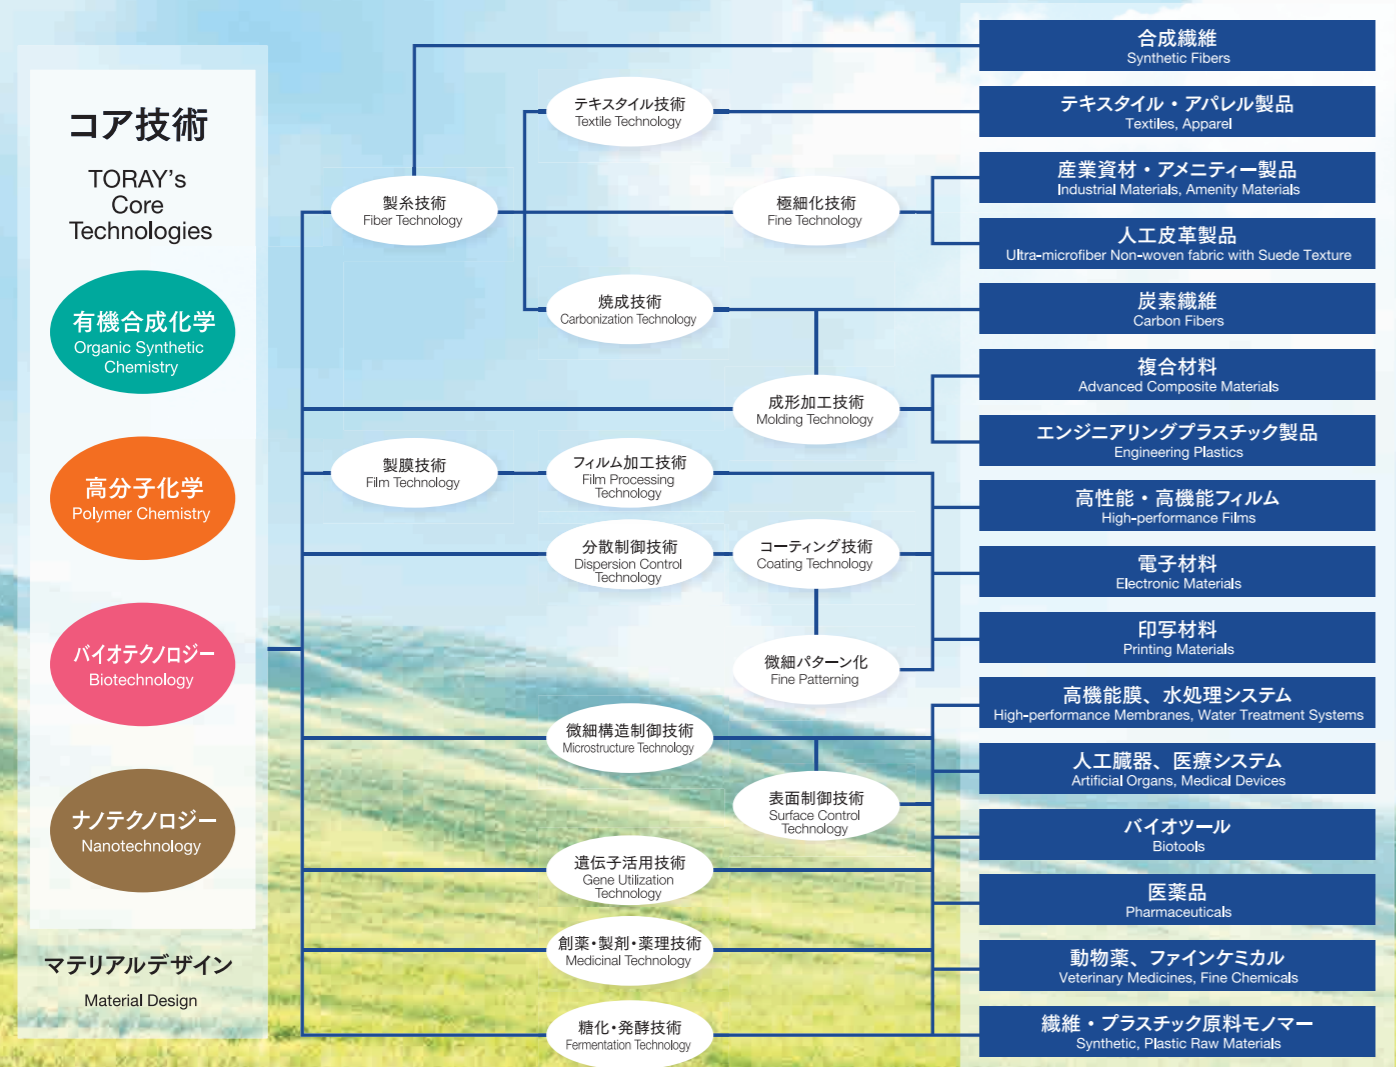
コア技術

TORAY's Core Technologies

有機合成化学
Organic Synthetic Chemistry

高分子化学
Polymer Chemistry

バイオテクノロジー
Biotechnology

ナノテクノロジー
Nanotechnology

マテリアルデザイン
Material Design

製糸技術
Fiber Technology

テキスタイル技術
Textile Technology

極細化技術
Fine Technology

焼成技術
Carbonization Technology

成形加工技術
Molding Technology

製膜技術
Film Technology

フィルム加工技術
Film Processing Technology

分散制御技術
Dispersion Control Technology

コーティング技術
Coating Technology

微細パターン化
Fine Patterning

微細構造制御技術
Microstructure Technology

表面制御技術
Surface Control Technology

遺伝子活用技術
Gene Utilization Technology

創薬・製剤・薬理技術
Medicinal Technology

糖化・発酵技術
Fermentation Technology

合成繊維
Synthetic Fibers

テキスタイル・アパレル製品
Textiles, Apparel

産業資材・アメニティー製品
Industrial Materials, Amenity Materials

人工皮革製品
Ultra-microfiber Non-woven fabric with Suede Texture

炭素繊維
Carbon Fibers

複合材料
Advanced Composite Materials

エンジニアリングプラスチック製品
Engineering Plastics

高性能・高機能フィルム
High-performance Films

電子材料
Electronic Materials

印写材料
Printing Materials

高機能膜、水処理システム
High-performance Membranes, Water Treatment Systems

人工臓器、医療システム
Artificial Organs, Medical Devices

バイオツール
Biotools

医薬品
Pharmaceuticals

動物薬、ファインケミカル
Veterinary Medicines, Fine Chemicals

繊維・プラスチック原料モノマー
Synthetic, Plastic Raw Materials